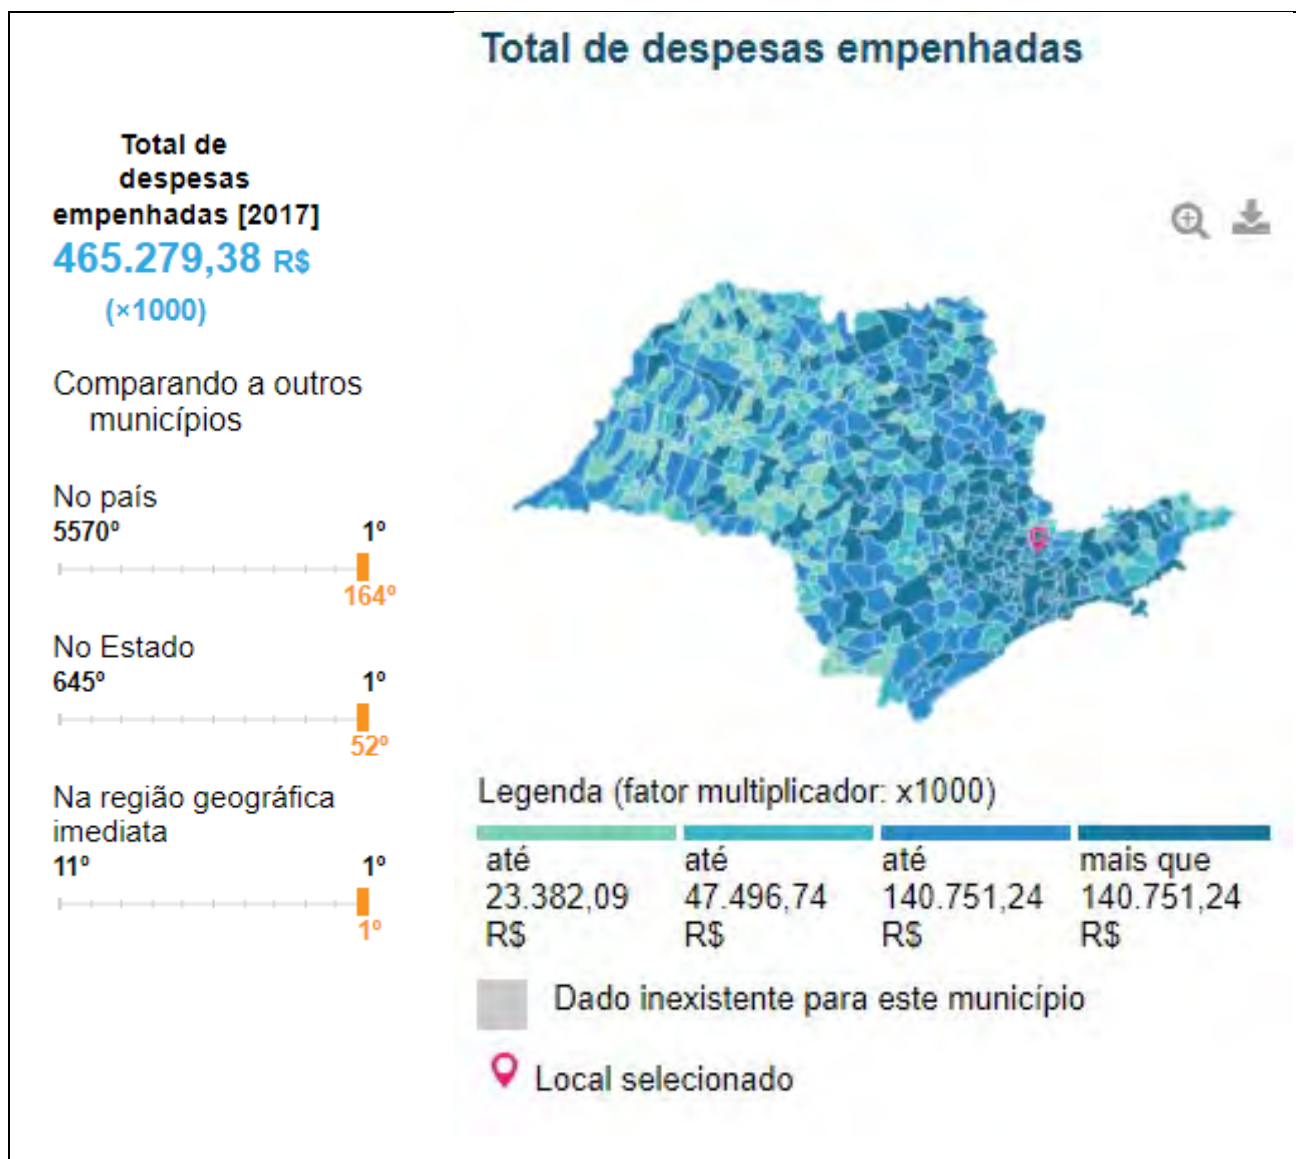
Total de despesas empenhadas [2017]
465.279,38 R$
(×1000)

Comparando a outros municípios

No país
5570º
1º
164º

No Estado
645º
1º
52º

Na região geográfica imediata
11º
1º
1º

Total de despesas empenhadas

Legenda (fator multiplicador: x1000)

| até 23.382,09 R$ | até 47.496,74 R$ | até 140.751,24 R$ | mais que 140.751,24 R$ |
|---|---|---|---|

Dado inexistente para este município

Local selecionado